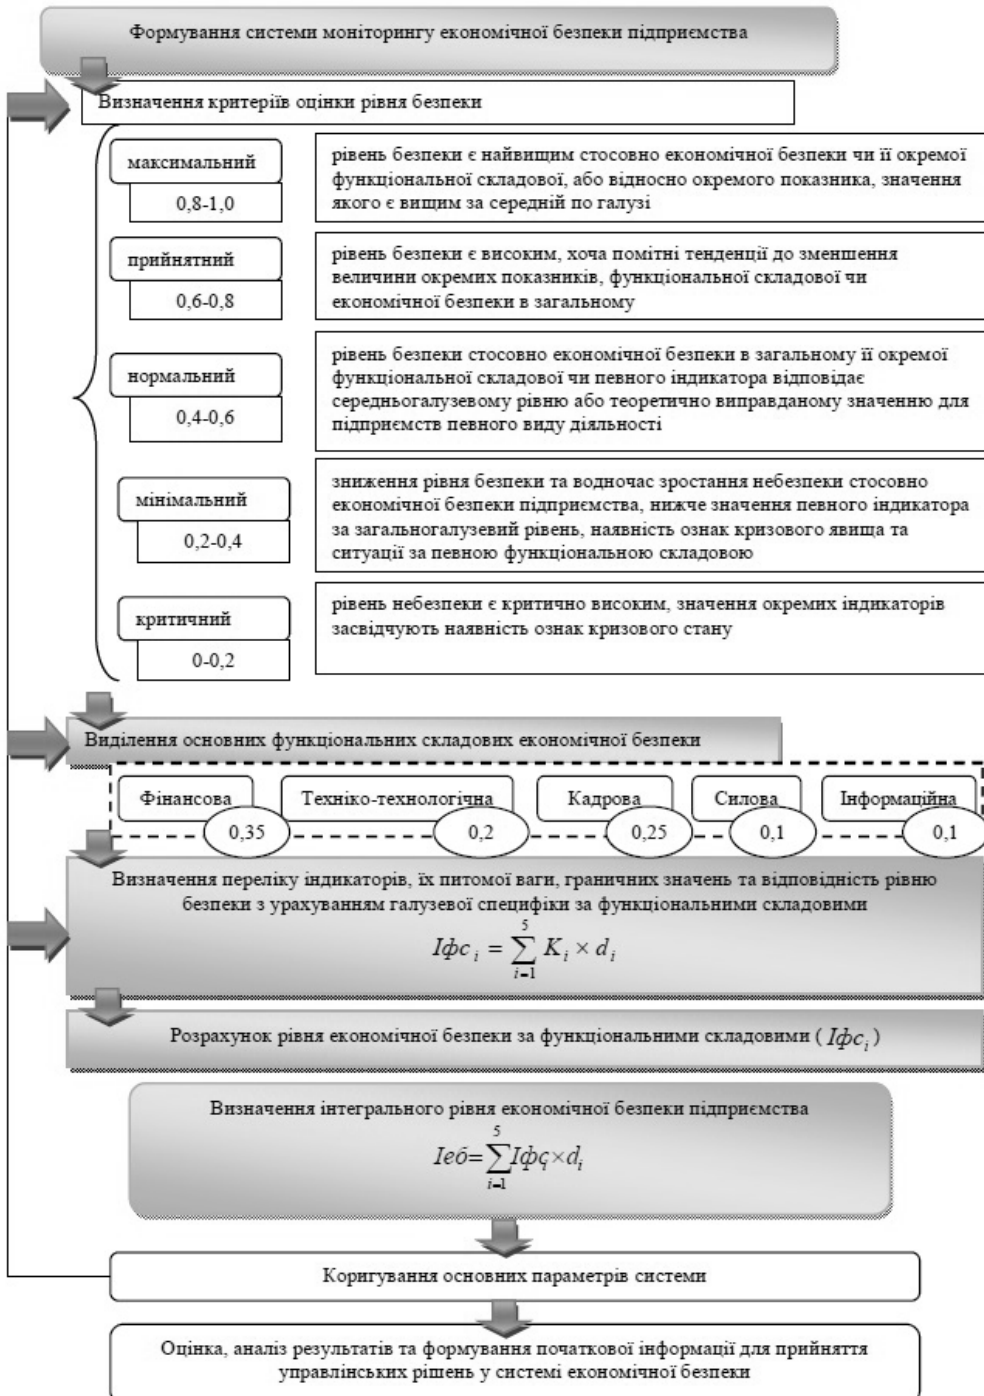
Формування системи моніторингу економічної безпеки підприємства

Визначення критеріїв оцінки рівня безпеки

максимальний

0,8-1,0

рівень безпеки є найвищим стосовно економічної безпеки чи її окремої функціональної складової, або відносно окремого показника, значення якого є вищим за середній по галузі

прийнятний

0,6-0,8

рівень безпеки є високим, хоча помітні тенденції до зменшення величини окремих показників, функціональної складової чи економічної безпеки в загальному

нормальний

0,4-0,6

рівень безпеки стосовно економічної безпеки в загальному її окремої функціональної складової чи певного індикатора відповідає середньогалузевому рівню або теоретично виправданому значенню для підприємств певного виду діяльності

мінімальний

0,2-0,4

зниження рівня безпеки та водночас зростання небезпеки стосовно економічної безпеки підприємства, нижче значення певного індикатора за загальногалузевий рівень, наявність ознак кризового явища та ситуації за певною функціональною складовою

критичний

0-0,2

рівень небезпеки є критично високим, значення окремих індикаторів засвідчують наявність ознак кризового стану

Виділення основних функціональних складових економічної безпеки

Фінансова

0,35

Техніко-технологічна

0,2

Кадрова

0,25

Силова

0,1

Інформаційна

0,1

Визначення переліку індикаторів, їх питомої ваги, граничних значень та відповідність рівню безпеки з урахуванням галузевої специфіки за функціональними складовими

$I\phi c_i = \sum_{i=1}^{5} K_i \times d_i$

Розрахунок рівня економічної безпеки за функціональними складовими ( $I\phi c_i$ )

Визначення інтегрального рівня економічної безпеки підприємства

$Ie\delta = \sum_{i=1}^{5} I\phi c_i \times d_i$

Коригування основних параметрів системи

Оцінка, аналіз результатів та формування початкової інформації для прийняття управлінських рішень у системі економічної безпеки